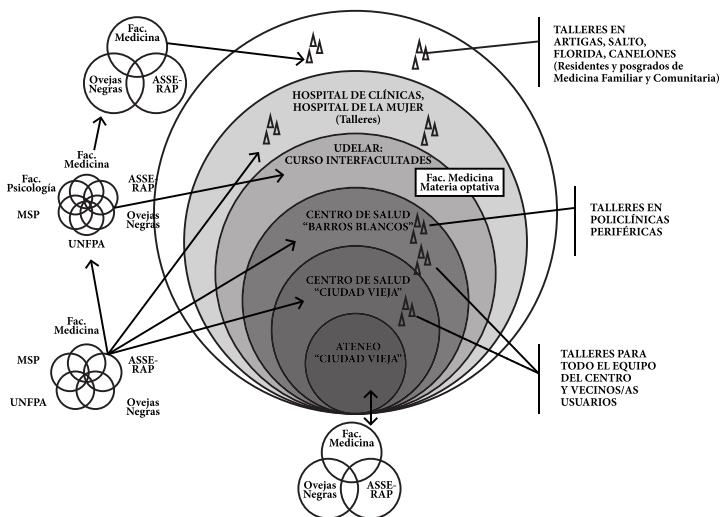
Fac. Medicina

Ovejas Negras

ASSE-RAP

TALLERES EN ARTIGAS, SALTO, FLORIDA, CANELONES
(Residentes y posgrados de Medicina Familiar y Comunitaria)

HOSPITAL DE CLÍNICAS, HOSPITAL DE LA MUJER
(Talleres)

Fac. Medicina

Fac. Psicología

ASSE-RAP

MSP

Ovejas Negras

UNFPA

UDELAR:
CURSO INTERFACULTADES

Fac. Medicina
Materia optativa

CENTRO DE SALUD
"BARROS BLANCOS"

TALLERES EN POLICLÍNICAS PERIFÉRICAS

CENTRO DE SALUD
"CIUDAD VIEJA"

Fac. Medicina

MSP

ASSE-RAP

UNFPA

Ovejas Negras

ATENEO
"CIUDAD VIEJA"

TALLERES PARA TODO EL EQUIPO DEL CENTRO Y VECINOS/AS USUARIOS

Fac. Medicina

Ovejas Negras

ASSE-RAP